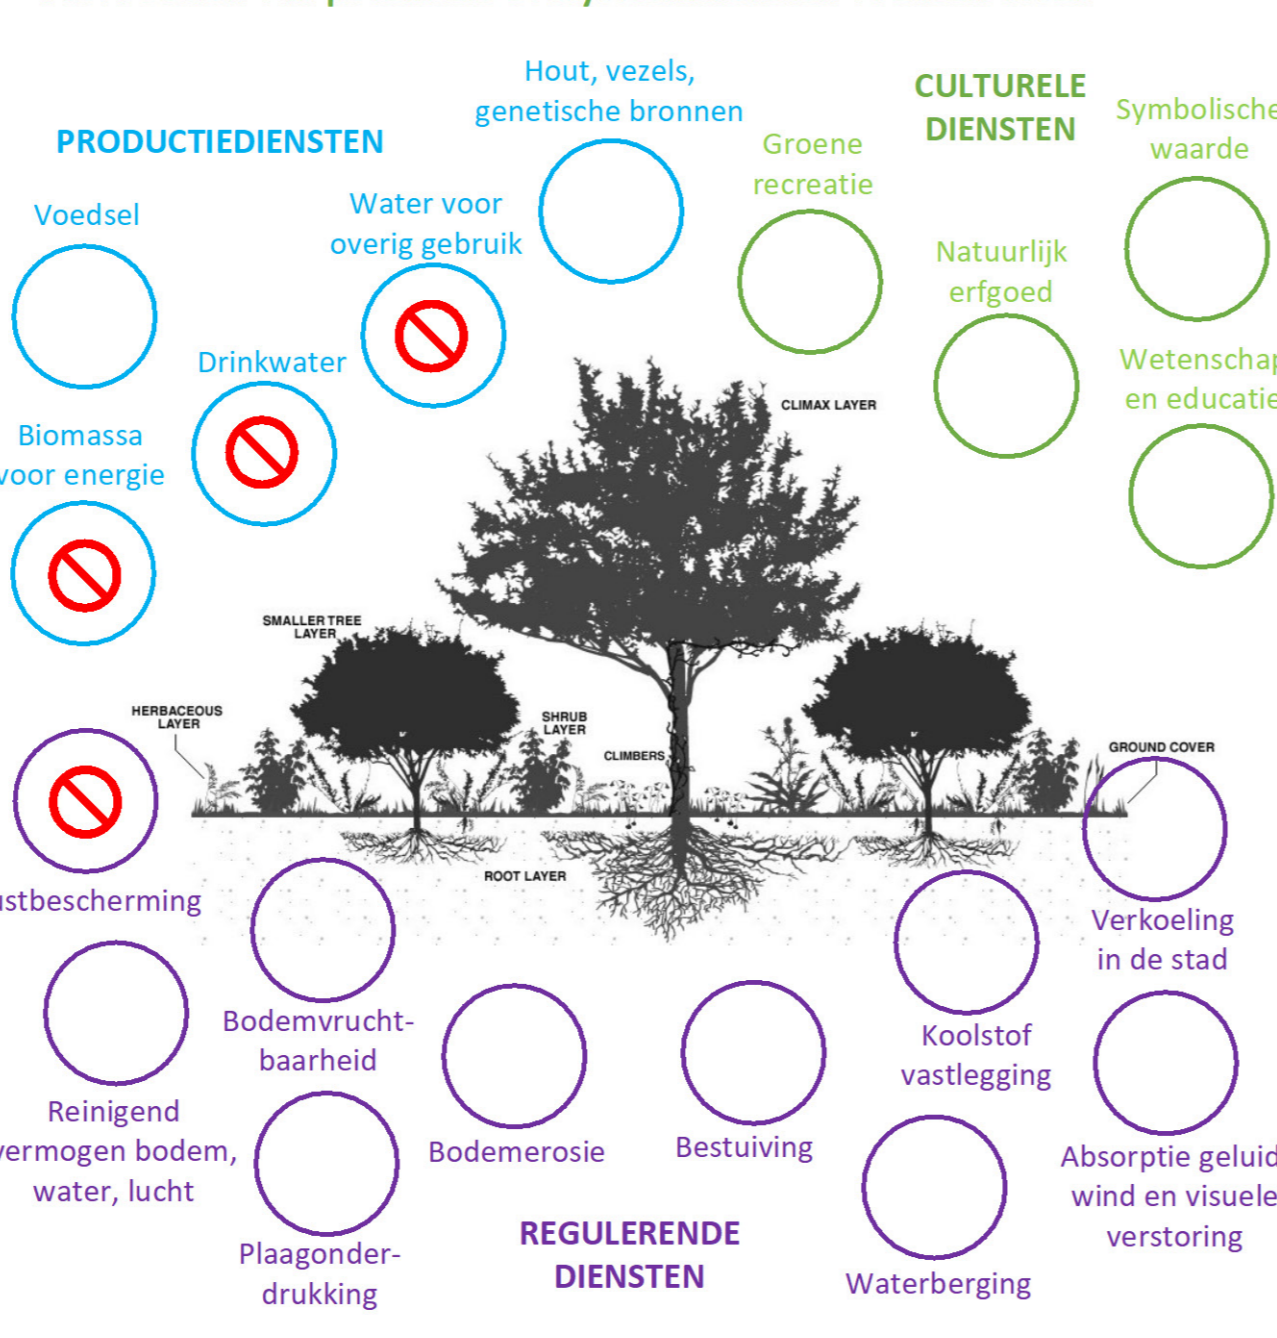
PRODUCTIEDIENSTEN

Voedsel

Water voor overig gebruik

Hout, vezels, genetische bronnen

Drinkwater

Biomassa voor energie

Groene recreatie

CULTURELE DIENSTEN

Symbolische waarde

Natuurlijk erfgoed

Wetenschap en educatie

CLIMAX LAYER

SMALLER TREE LAYER

HERBACEOUS LAYER

SHRUB LAYER

CLIMBERS

GROUND COVER

ROOT LAYER

stbescherming

Bodemvruchtbaarheid

Koolstof vastlegging

Verkoeling in de stad

Reinigend vermogen bodem, water, lucht

Bodemerosie

Bestuiving

Absorptie geluid, wind en visuele verstoring

Plaagonderdrukking

REGULERENDE DIENSTEN

Waterberging